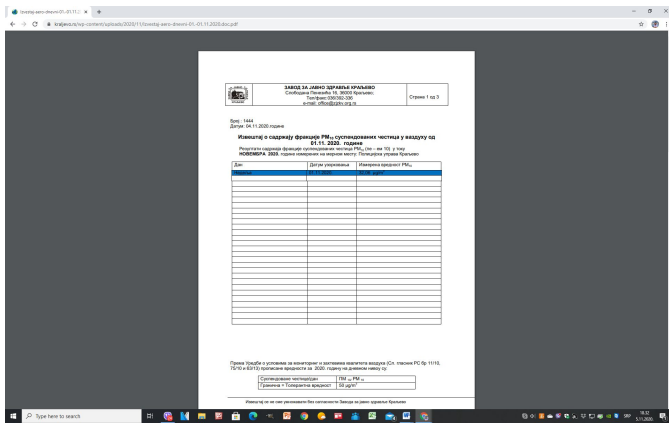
izvestaj-aero-dnevni-01.-01.11.2 ×
kraljevo.rs/wp-content/uploads/2020/11/izvestaj-aero-dnevni-01.-01.11.2020.doc.pdf

ЗАВОД ЗА ЈАВНО ЗДРАВЉЕ КРАЉЕВО
Слободана Пенезића 16, 36000 Краљево
Телефон: 036/392-336
e-mail: office@zjzkv.org.rs

Страна 1 од 3

Број : 1444
Датум: 04.11.2020 године

Извештај о садржају фракције $PM_{10}$ суспендованих честица у ваздуху од 01.11. 2020. године

Резултати садржаја фракције суспендованих честица $PM_{10}$ (по - ми 10) у току НОВЕМБРА 2020. године измерени на мерном месту: Полицијска управа Краљево

| Дан | Датум узорковања | Измерена вредност $PM_{10}$ |
|---|---|---|
| Недеља | 01.11.2020. | 30,16 µg/m³ |
| | | |

Према Уредби о условима за мониторинг и захтевима квалитета ваздуха (Сл. гласник РС бр 11/10, 75/10 и 63/13) прописане вредности за 2020. годину на дневном нивоу су:

| Суспендоване честице/дан | $PM_{10}$ |
|---|---|
| Гранична + Толерантна вредност | 50 µg/m³ |

Извештај се не сме умножавати без сагласности Завода за јавно здравље Краљево

Type here to search
18:32
5.11.2020.